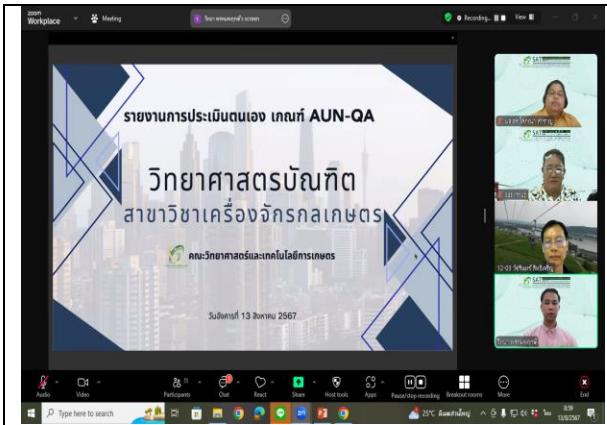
zoom Workplace

Meeting

Recording...

View

รายงานการประเมินตนเอง เกณฑ์ AUN-QA

วิทยาศาสตรบัณฑิต

สาขาวิชาเครื่องจักรกลเกษตร

คณะวิทยาศาสตร์และเทคโนโลยีการเกษตร

วันอังคารที่ 13 สิงหาคม 2567

Audio

Video

Participants

Chat

React

Share

Host tools

Apps

Pause/stop recording

Breakout rooms

More

End

Type here to search

25°C